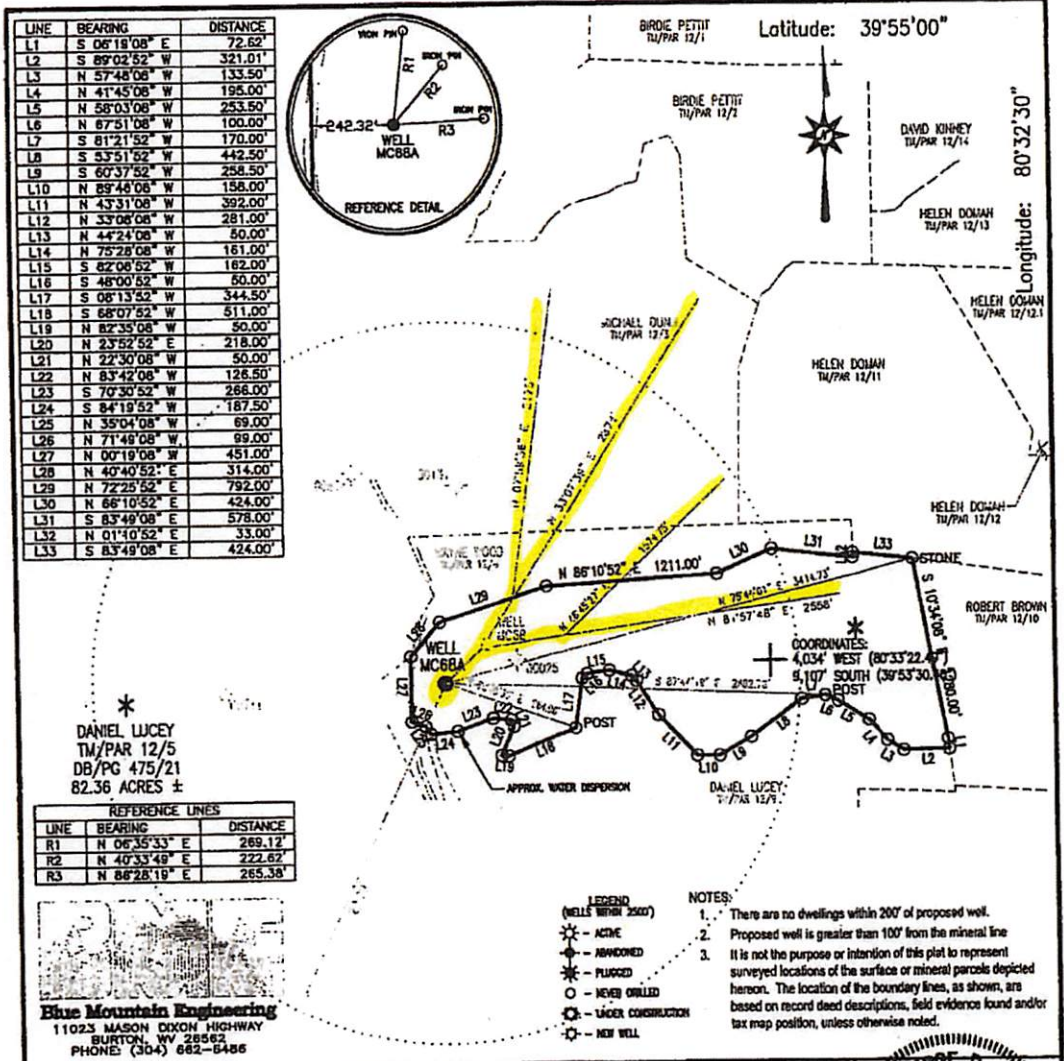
| LINE | BEARING | DISTANCE |
|---|---|---|
| L1 | S 06°19'08" E | 72.62' |
| L2 | S 89°02'52" W | 321.01' |
| L3 | N 57°48'08" W | 133.50' |
| L4 | N 41°45'08" W | 195.00' |
| L5 | N 58°03'08" W | 253.50' |
| L6 | N 67°51'08" W | 100.00' |
| L7 | S 81°21'52" W | 170.00' |
| L8 | S 53°51'52" W | 442.50' |
| L9 | S 60°37'52" W | 258.50' |
| L10 | N 89°46'08" W | 158.00' |
| L11 | N 43°31'08" W | 392.00' |
| L12 | N 33°08'08" W | 281.00' |
| L13 | N 44°24'08" W | 50.00' |
| L14 | N 75°28'08" W | 161.00' |
| L15 | S 82°08'52" W | 162.00' |
| L16 | S 48°00'52" W | 50.00' |
| L17 | S 08°13'52" W | 344.50' |
| L18 | S 68°07'52" W | 511.00' |
| L19 | N 82°35'08" W | 50.00' |
| L20 | N 23°52'52" E | 218.00' |
| L21 | N 22°30'08" W | 50.00' |
| L22 | N 83°42'08" W | 126.50' |
| L23 | S 70°30'52" W | 266.00' |
| L24 | S 84°19'52" W | 187.50' |
| L25 | N 35°04'08" W | 69.00' |
| L26 | N 71°49'08" W | 99.00' |
| L27 | N 00°19'08" W | 451.00' |
| L28 | N 40°40'52" E | 314.00' |
| L29 | N 72°25'52" E | 792.00' |
| L30 | N 66°10'52" E | 424.00' |
| L31 | S 83°49'08" E | 578.00' |
| L32 | N 01°10'52" E | 33.00' |
| L33 | S 83°49'08" E | 424.00' |

IRON PIN
IRON PIN
IRON PIN
R1
R2
R3
242.32'
WELL MC68A
REFERENCE DETAIL

BIRDIE PETTIT TM/PAR 12/1
Latitude: 39°55'00"
BIRDIE PETTIT TM/PAR 12/2
DAVID KINNEY TM/PAR 12/14
Longitude: 80°32'30"
HELEN DOMAN TM/PAR 12/13
HELEN DOMAN TM/PAR 12/12.1
MICHAEL DOMAN TM/PAR 12/3
HELEN DOMAN TM/PAR 12/11
HELEN DOMAN TM/PAR 12/12
ROBERT BROWN TM/PAR 12/10
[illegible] WOOD TM/PAR 12/4
N 86°10'52" E 1211.00'
N 75°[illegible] E 3414.73'
N 81°57'48" E 2558'
WELL MC58
WELL MC68A
STONE
S 10°34'08" E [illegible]00.00'
COORDINATES:
4,034' WEST (80°33'22.4")
9,107' SOUTH (39°53'30.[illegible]
POST
POST
S 87°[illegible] E 2402.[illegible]
APPROX. WATER DISPERSION
DANIEL LUCEY TM/PAR 12/9

DANIEL LUCEY
TM/PAR 12/5
DB/PG 475/21
82.36 ACRES ±

| REFERENCE LINES | | |
|---|---|---|
| LINE | BEARING | DISTANCE |
| R1 | N 06°35'33" E | 269.12' |
| R2 | N 40°33'49" E | 222.62' |
| R3 | N 86°28'19" E | 265.38' |

Blue Mountain Engineering
11023 MASON DIXON HIGHWAY
BURTON, WV 26562
PHONE: (304) 662-6486

LEGEND
(WELLS WITHIN 2500')
- ACTIVE
- ABANDONED
- PLUGGED
- NEVER DRILLED
- UNDER CONSTRUCTION
- NEW WELL

NOTES:
1. There are no dwellings within 200' of proposed well.
2. Proposed well is greater than 100' from the mineral line
3. It is not the purpose or intention of this plat to represent surveyed locations of the surface or mineral parcels depicted hereon. The location of the boundary lines, as shown, are based on record deed descriptions, field evidence found and/or tax map position, unless otherwise noted.